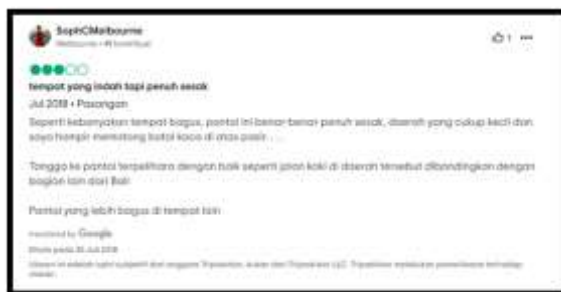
SophCMelbourne
Melbourne • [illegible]

1 ...

tempat yang indah tapi penuh sesak
Jul 2018 • Pasangan
Seperti kebanyakan tempat bagus, pantai ini benar-benar penuh sesak, daerah yang cukup kecil dan saya hampir memotong kaki saya di kaca di atas pasir. . . .

Tangga ke pantai terpelihara dengan baik seperti jalan kaki di daerah tersebut dibandingkan dengan bagian lain dari Bali

Pantai yang lebih bagus di tempat lain

translated by Google
Ditulis pada 30 Juli 2018
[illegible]